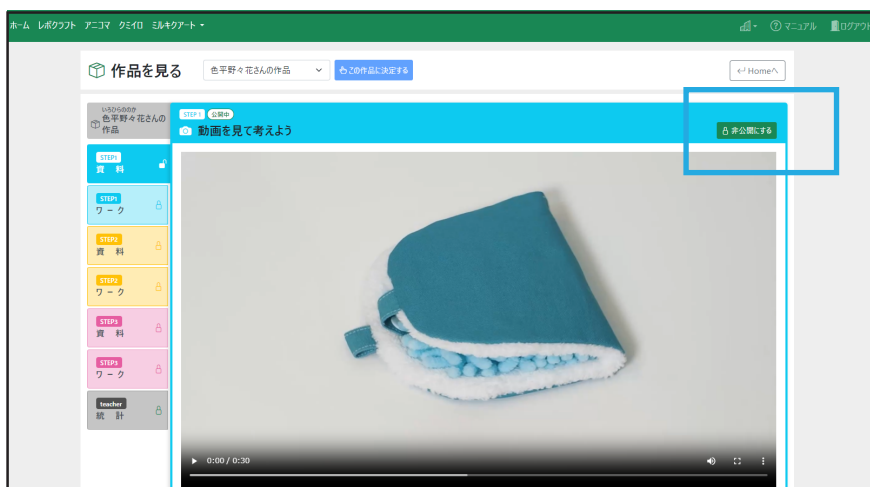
ホーム レポクラフト アニコマ クミイロ ミルキクアート ▾

? マニュアル ログアウト

作品を見る

色平野々花さんの作品

この作品に決定する

↩ Homeへ

いろひらののか
色平野々花さんの作品

STEP1
資 料

STEP1
ワーク

STEP2
資 料

STEP2
ワーク

STEP3
資 料

STEP3
ワーク

teacher
統 計

STEP 1 公開中
動画を見て考えよう

非公開にする

0:00 / 0:30